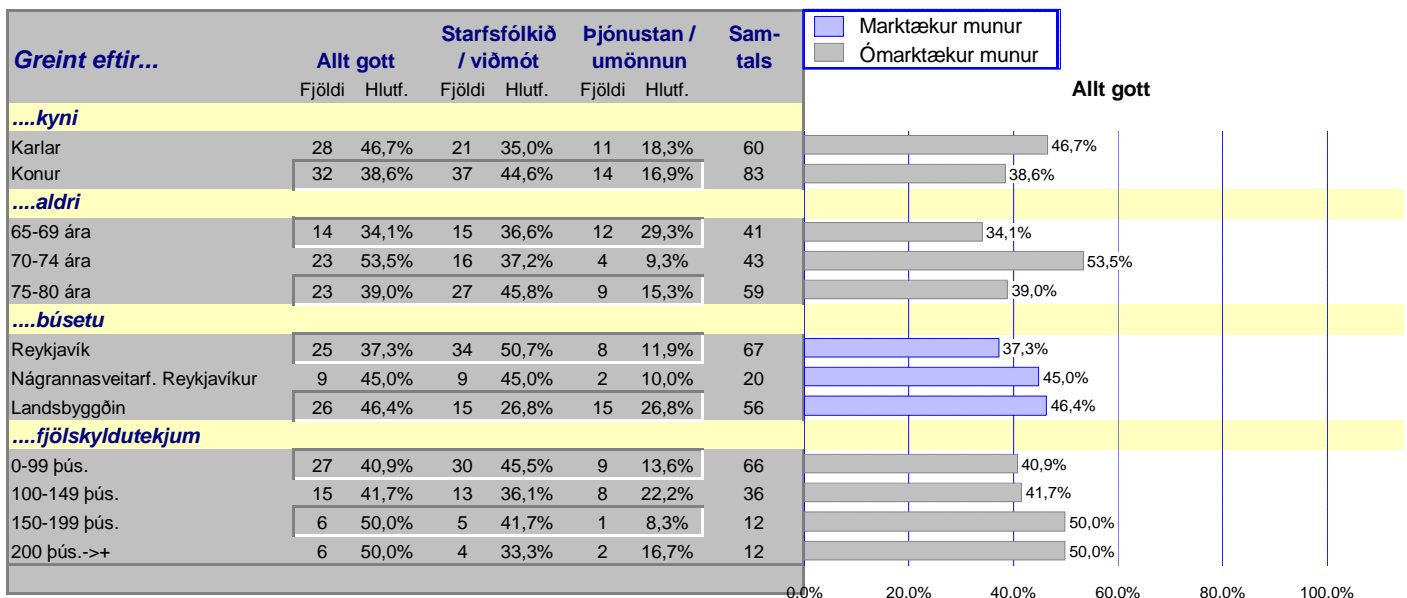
| Greint eftir... | Allt gott Fjöldi | Allt gott Hlutf. | Starfsfólkið / viðmót Fjöldi | Starfsfólkið / viðmót Hlutf. | Þjónustan / umönnun Fjöldi | Þjónustan / umönnun Hlutf. | Samtals |
|---|---|---|---|---|---|---|---|
| ....kyni | | | | | | | |
| Karlar | 28 | 46,7% | 21 | 35,0% | 11 | 18,3% | 60 |
| Konur | 32 | 38,6% | 37 | 44,6% | 14 | 16,9% | 83 |
| ....aldri | | | | | | | |
| 65-69 ára | 14 | 34,1% | 15 | 36,6% | 12 | 29,3% | 41 |
| 70-74 ára | 23 | 53,5% | 16 | 37,2% | 4 | 9,3% | 43 |
| 75-80 ára | 23 | 39,0% | 27 | 45,8% | 9 | 15,3% | 59 |
| ....búsetu | | | | | | | |
| Reykjavík | 25 | 37,3% | 34 | 50,7% | 8 | 11,9% | 67 |
| Nágrannasveitarf. Reykjavíkur | 9 | 45,0% | 9 | 45,0% | 2 | 10,0% | 20 |
| Landsbyggðin | 26 | 46,4% | 15 | 26,8% | 15 | 26,8% | 56 |
| ....fjölskyldutekjum | | | | | | | |
| 0-99 þús. | 27 | 40,9% | 30 | 45,5% | 9 | 13,6% | 66 |
| 100-149 þús. | 15 | 41,7% | 13 | 36,1% | 8 | 22,2% | 36 |
| 150-199 þús. | 6 | 50,0% | 5 | 41,7% | 1 | 8,3% | 12 |
| 200 þús.->+ | 6 | 50,0% | 4 | 33,3% | 2 | 16,7% | 12 |

Marktækur munur
Ómarktækur munur

Allt gott

46,7%
38,6%
34,1%
53,5%
39,0%
37,3%
45,0%
46,4%
40,9%
41,7%
50,0%
50,0%

0.0% 20.0% 40.0% 60.0% 80.0% 100.0%